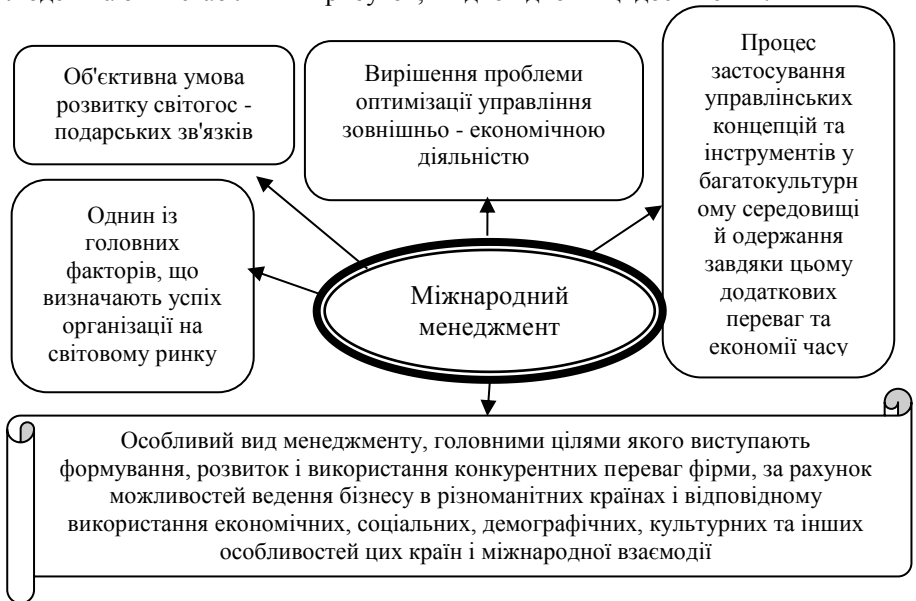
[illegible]

Об'єктивна умова розвитку світогос - подарських зв'язків

Вирішення проблеми оптимізації управління зовнішньо - економічною діяльністю

Процес застосування управлінських концепцій та інструментів у багатокультурн ому середовищі й одержання завдяки цьому додаткових переваг та економії часу

Однин із головних факторів, що визначають успіх організації на світовому ринку

Міжнародний менеджмент

Особливий вид менеджменту, головними цілями якого виступають формування, розвиток і використання конкурентних переваг фірми, за рахунок можливостей ведення бізнесу в різноманітних країнах і відповідному використання економічних, соціальних, демографічних, культурних та інших особливостей цих країн і міжнародної взаємодії